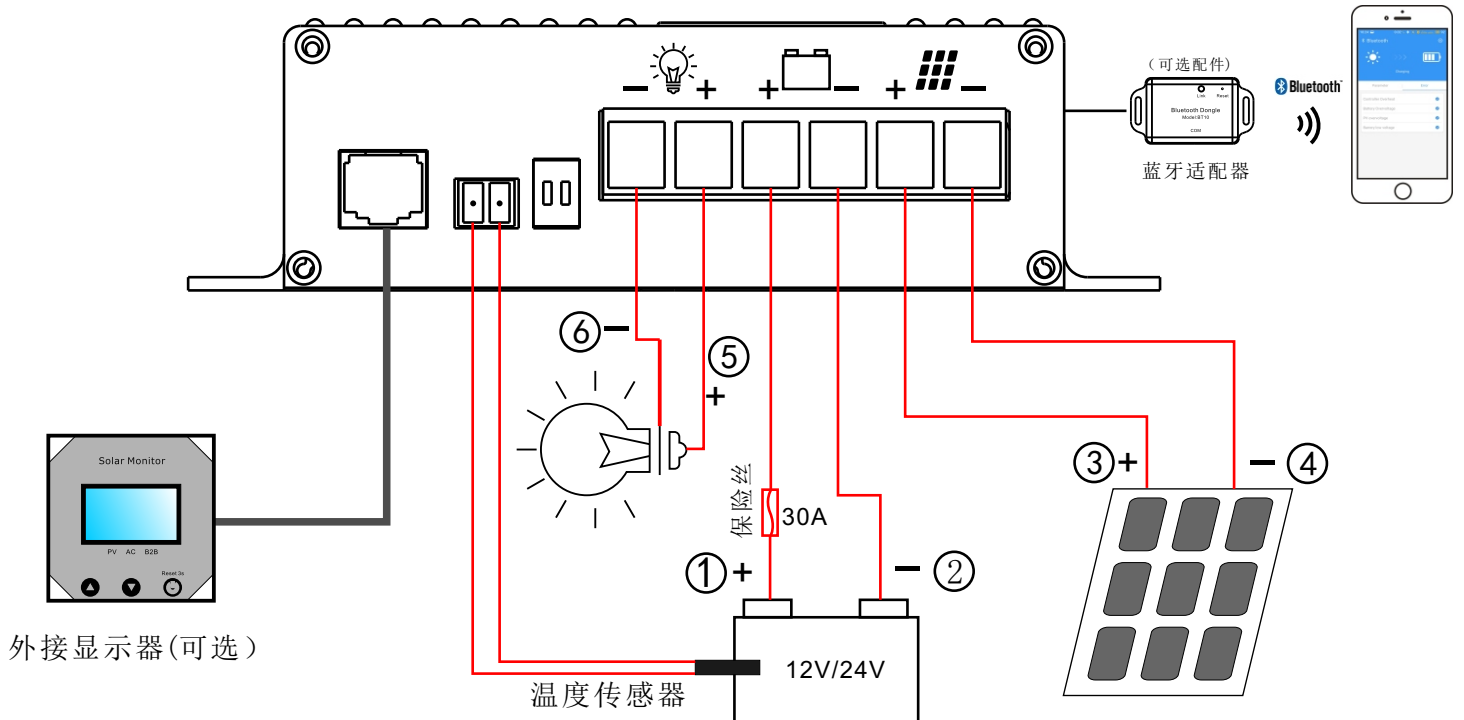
− + + − + −

(可选配件)

Link Reset

Bluetooth Dongle
Model:BT10

蓝牙适配器

Bluetooth

Solar Monitor

PV AC B2B

Reset 3s

外接显示器(可选)

⑥ −

⑤ +

保险丝

30A

① +

− ②

③ +

− ④

12V/24V

温度传感器